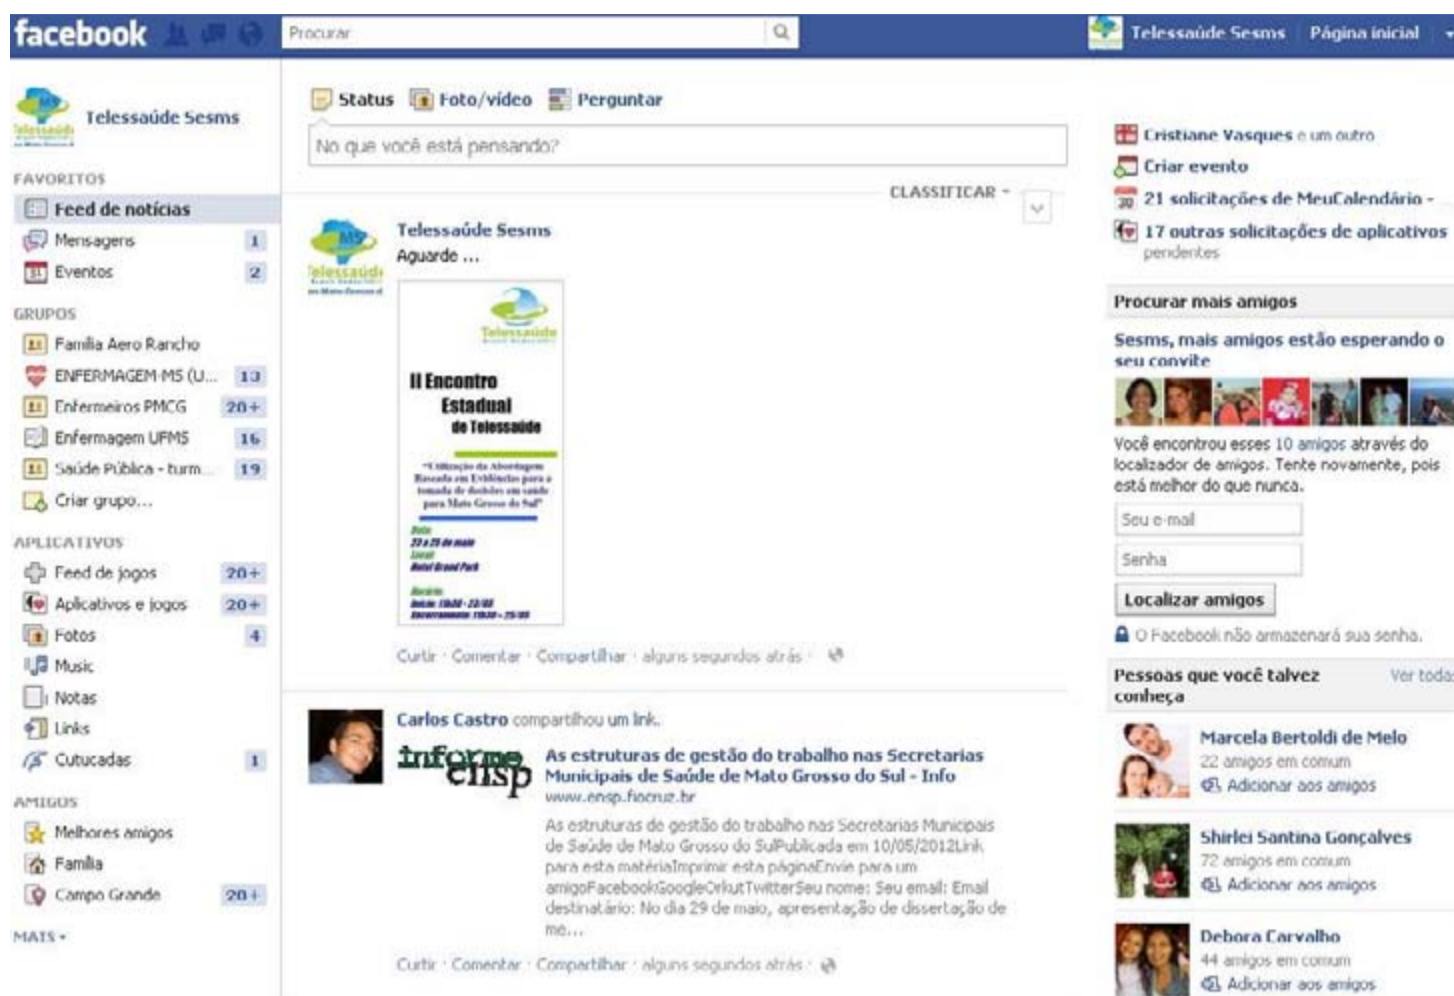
facebook

Procurar

Telessaúde Sesms | Página inicial

Telessaúde Sesms

FAVORITOS
Feed de notícias
Mensagens 1
Eventos 2

GRUPOS
Família Aero Rancho
ENFERMAGEM-MS (U... 13
Enfermeiros PMCG 20+
Enfermagem UFMS 16
Saúde Pública - turm... 19
Criar grupo...

APLICATIVOS
Feed de jogos 20+
Aplicativos e jogos 20+
Fotos 4
Music
Notas
Links
Cutucadas 1

AMIGOS
Melhores amigos
Família
Campo Grande 20+

MAIS ▾

Status Foto/vídeo Perguntar

No que você está pensando?

CLASSIFICAR ▾

Telessaúde Sesms
Aguarde ...

Telessaúde
II Encontro Estadual de Telessaúde
"Utilização da Abordagem Baseada em Evidências para a tomada de decisões em saúde para Mato Grosso do Sul"
Data
23 a 25 de maio
Local
Hotel Grand Park
Horário
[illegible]

Curtir · Comentar · Compartilhar · alguns segundos atrás ·

Carlos Castro compartilhou um link.

informe ensp
As estruturas de gestão do trabalho nas Secretarias Municipais de Saúde de Mato Grosso do Sul - Info
www.ensp.fiocruz.br
As estruturas de gestão do trabalho nas Secretarias Municipais de Saúde de Mato Grosso do SulPublicada em 10/05/2012Link para esta matériaImprimir esta páginaEnvie para um amigoFacebookGoogleOrkutTwitterSeu nome: Seu email: Email destinatário: No dia 29 de maio, apresentação de dissertação de me...

Curtir · Comentar · Compartilhar · alguns segundos atrás ·

Cristiane Vasques e um outro
Criar evento
21 solicitações de MeuCalendário -
17 outras solicitações de aplicativos pendentes

Procurar mais amigos
Sesms, mais amigos estão esperando o seu convite
Você encontrou esses 10 amigos através do localizador de amigos. Tente novamente, pois está melhor do que nunca.
Seu e-mail
Senha
Localizar amigos
O Facebook não armazenará sua senha.

Pessoas que você talvez conheça Ver todas
Marcela Bertoldi de Melo
22 amigos em comum
Adicionar aos amigos
Shirlei Santina Gonçalves
72 amigos em comum
Adicionar aos amigos
Debora Carvalho
44 amigos em comum
Adicionar aos amigos